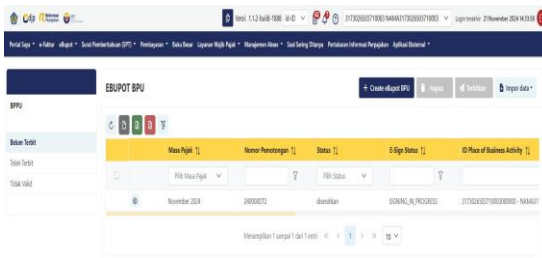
Versi: 1.1.2-build-1886 id-ID 3173026503710003 NAMA3173026503710003 Login terakhir: 21 November 2024 14:33:53

Portal Saya e-Faktur eBupot Surat Pemberitahuan (SPT) Pembayaran Buku Besar Layanan Wajib Pajak Manajemen Akses Soal Sering Ditanya Pertukaran Informasi Perpajakan Aplikasi Eksternal

BPPU

Belum Terbit

Telah Terbit

Tidak Valid

EBUPOT BPU

+ Create eBupot BPU Hapus Terbitkan Impor data

| | | Masa Pajak | Nomor Pemotongan | Status | E-Sign Status | ID Place of Business Activity |
|---|---|---|---|---|---|---|
| | | Pilih Masa Pajak | | Pilih Status | | |
| | | November 2024 | 2400007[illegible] | disetujui | SIGNING_IN_PROGRESS | 3173026503710003000000 - NAMA31 |

Menampilkan 1 sampai 1 dari 1 entri 1 10